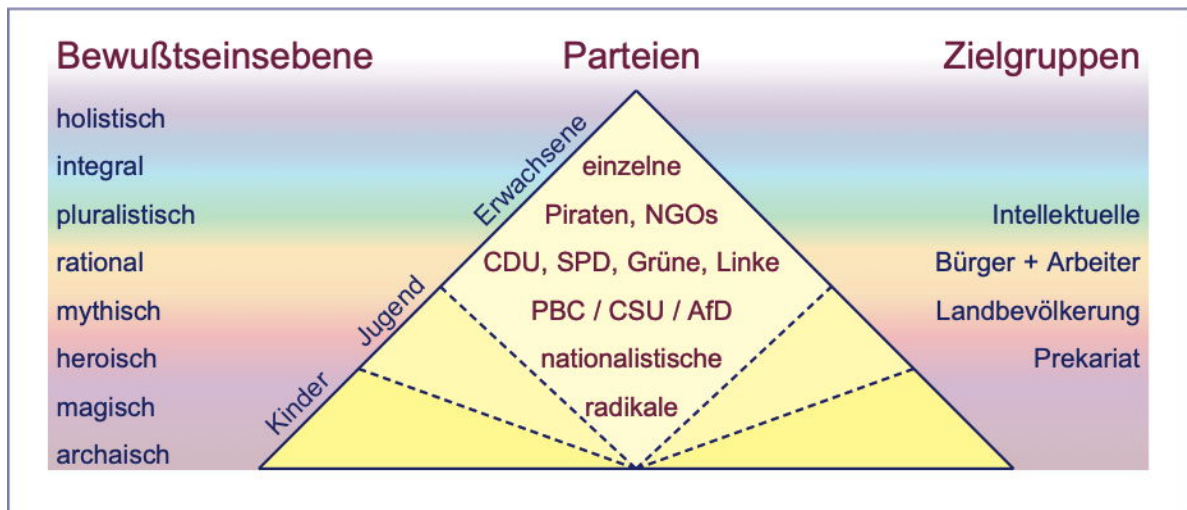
Bewußtseinsebene

Parteien

Zielgruppen

holistisch
integral
pluralistisch
rational
mythisch
heroisch
magisch
archaisch

Erwachsene
Jugend
Kinder

einzelne
Piraten, NGOs
CDU, SPD, Grüne, Linke
PBC / CSU / AfD
nationalistische
radikale

Intellektuelle
Bürger + Arbeiter
Landbevölkerung
Prekariat